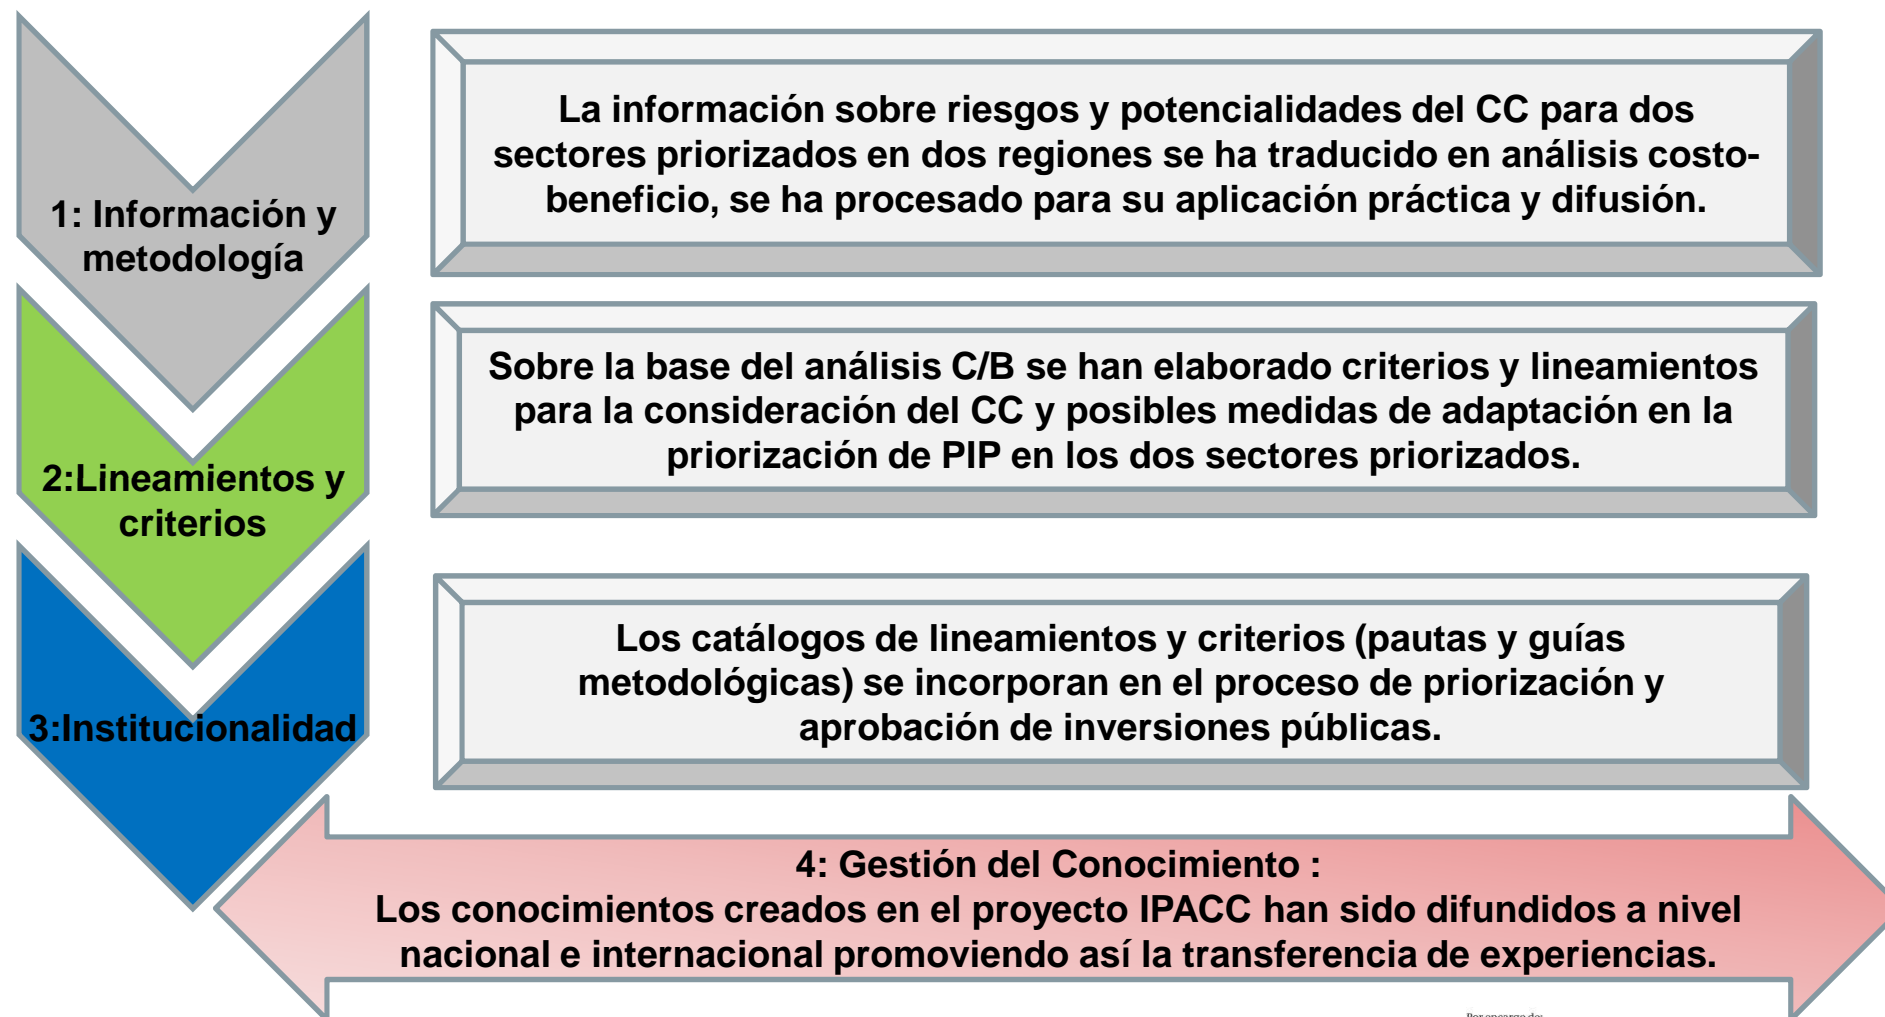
1: Información y metodología

La información sobre riesgos y potencialidades del CC para dos sectores priorizados en dos regiones se ha traducido en análisis costo-beneficio, se ha procesado para su aplicación práctica y difusión.

2:Lineamientos y criterios

Sobre la base del análisis C/B se han elaborado criterios y lineamientos para la consideración del CC y posibles medidas de adaptación en la priorización de PIP en los dos sectores priorizados.

3:Institucionalidad

Los catálogos de lineamientos y criterios (pautas y guías metodológicas) se incorporan en el proceso de priorización y aprobación de inversiones públicas.

4: Gestión del Conocimiento :
Los conocimientos creados en el proyecto IPACC han sido difundidos a nivel nacional e internacional promoviendo así la transferencia de experiencias.

Por encargo de: